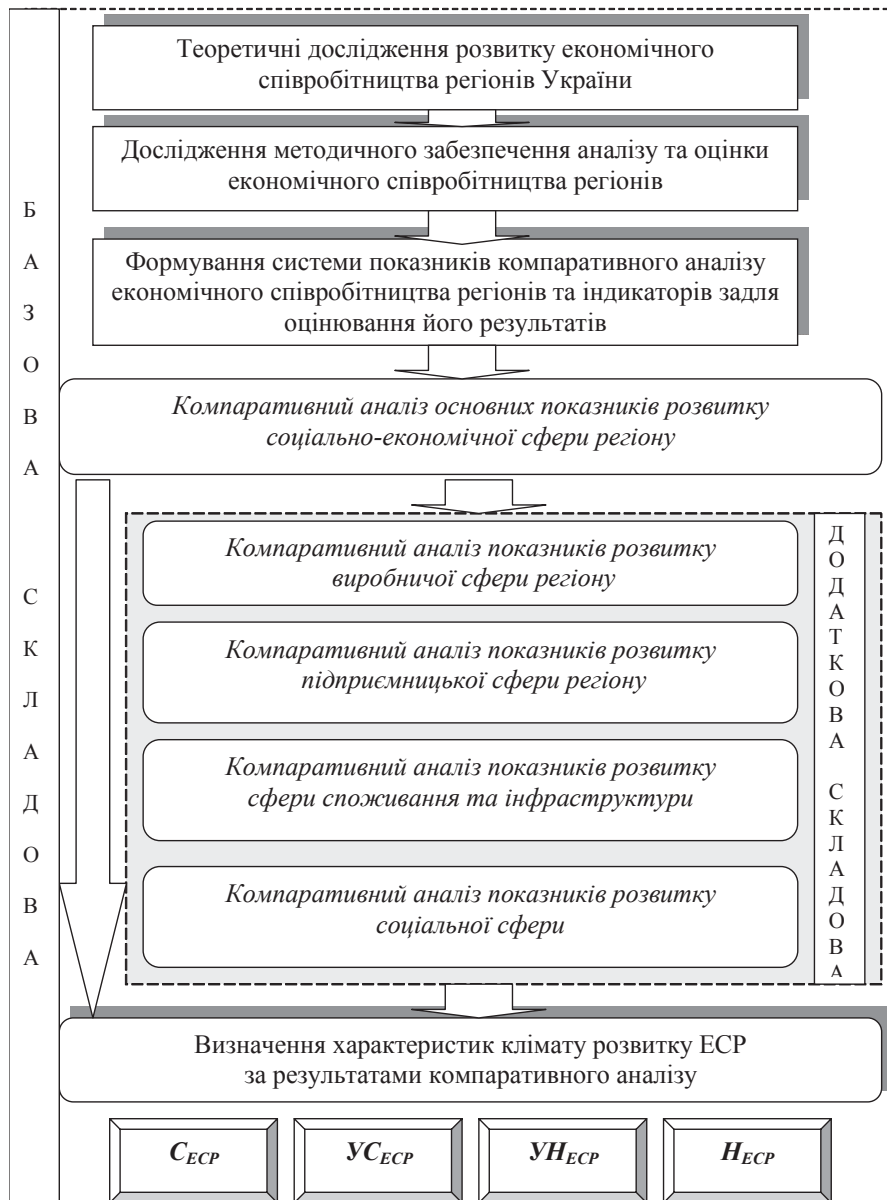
Теоретичні дослідження розвитку економічного співробітництва регіонів України

Дослідження методичного забезпечення аналізу та оцінки економічного співробітництва регіонів

Формування системи показників компаративного аналізу економічного співробітництва регіонів та індикаторів задля оцінювання його результатів

Б А З О В А

Компаративний аналіз основних показників розвитку соціально-економічної сфери регіону

С К Л А Д О В А

Компаративний аналіз показників розвитку виробничої сфери регіону

Компаративний аналіз показників розвитку підприємницької сфери регіону

Компаративний аналіз показників розвитку сфери споживання та інфраструктури

Компаративний аналіз показників розвитку соціальної сфери

Д О Д А Т К О В А С К Л А Д О В А

Визначення характеристик клімату розвитку ЕСР за результатами компаративного аналізу

$C_{ECP}$ | $УC_{ECP}$ | $УН_{ECP}$ | $Н_{ECP}$